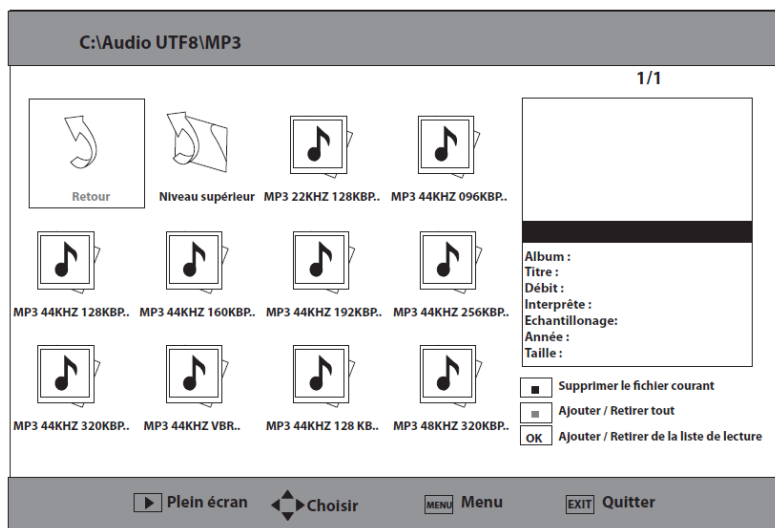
C:\Audio UTF8\MP3

1/1

Retour
Niveau supérieur
MP3 22KHZ 128KBP..
MP3 44KHZ 096KBP..
MP3 44KHZ 128KBP..
MP3 44KHZ 160KBP..
MP3 44KHZ 192KBP..
MP3 44KHZ 256KBP..
MP3 44KHZ 320KBP..
MP3 44KHZ VBR..
MP3 44KHZ 128 KB..
MP3 48KHZ 320KBP..

Album :
Titre :
Débit :
Interprête :
Echantillonage:
Année :
Taille :

Supprimer le fichier courant
Ajouter / Retirer tout
OK Ajouter / Retirer de la liste de lecture

Plein écran
Choisir
MENU Menu
EXIT Quitter